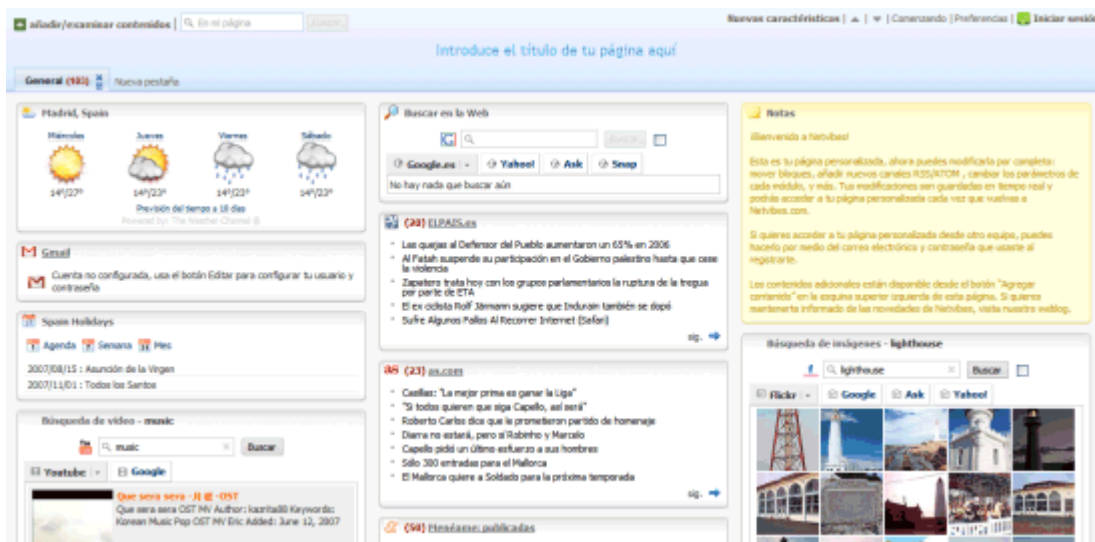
añadir/examinar contenidos | En mi página Buscar

Nuevas características | ▲ | ▼ | Comenzando | Preferencias | Iniciar sesión

Introduce el título de tu página aquí

General (103) Nueva pestaña

Madrid, Spain

Miércoles Jueves Viernes Sábado

14°/27° 14°/23° 14°/23° 14°/23°

Previsión del tiempo a 10 días
Powered by: The Weather Channel ®

Gmail

Cuenta no configurada, usa el botón Editar para configurar tu usuario y contraseña

Spain Holidays

Agenda Semana Mes

2007/08/15 : Asunción de la Virgen
2007/11/01 : Todos los Santos

Búsqueda de vídeo - music

music Buscar

Youtube Google

Que sera sera - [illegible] -OST
Que sera sera OST MV Author: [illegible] Keywords: Korean Music Pop OST MV Eric Added: June 12, 2007

Buscar en la Web

Buscar

Google.es Yahoo! Ask Snap

No hay nada que buscar aún

(20) ELPAIS.es

Las quejas al Defensor del Pueblo aumentaron un 65% en 2006
Al Fatah suspende su participación en el Gobierno palestino hasta que cese la violencia
Zapatero trata hoy con los grupos parlamentarios la ruptura de la tregua por parte de ETA
El ex ciclista Rolf Järmann sugiere que Indurain también se dopó
Sufre Algunos Fallos Al Recorrer Internet (Safari)

sig.

(23) as.com

Casillas: "La mejor prima es ganar la Liga"
"Si todos quieren que siga Capello, así será"
Roberto Carlos dice que le prometieron partido de homenaje
Diarra no estará, pero sí Robinho y Marcelo
Capello pidió un último esfuerzo a sus hombres
Sólo 300 entradas para el Mallorca
El Mallorca quiere a Soldado para la próxima temporada

sig.

(50) Menéame: publicadas

Notas

¡Bienvenido a Netvibes!

Esta es tu página personalizada, ahora puedes modificarla por completo: mover bloques, añadir nuevos canales RSS/ATOM , cambiar los parámetros de cada módulo, y más. Tus modificaciones son guardadas en tiempo real y podrás acceder a tu página personalizada cada vez que vuelvas a Netvibes.com.

Si quieres acceder a tu página personalizada desde otro equipo, puedes hacerlo por medio del correo electrónico y contraseña que usaste al registrarte.

Los contenidos adicionales están disponible desde el botón "Agregar contenido" en la esquina superior izquierda de esta página. Si quieres mantenerte informado de las novedades de Netvibes, visita nuestro weblog.

Búsqueda de imágenes - lighthouse

lighthouse Buscar

Flickr Google Ask Yahoo!